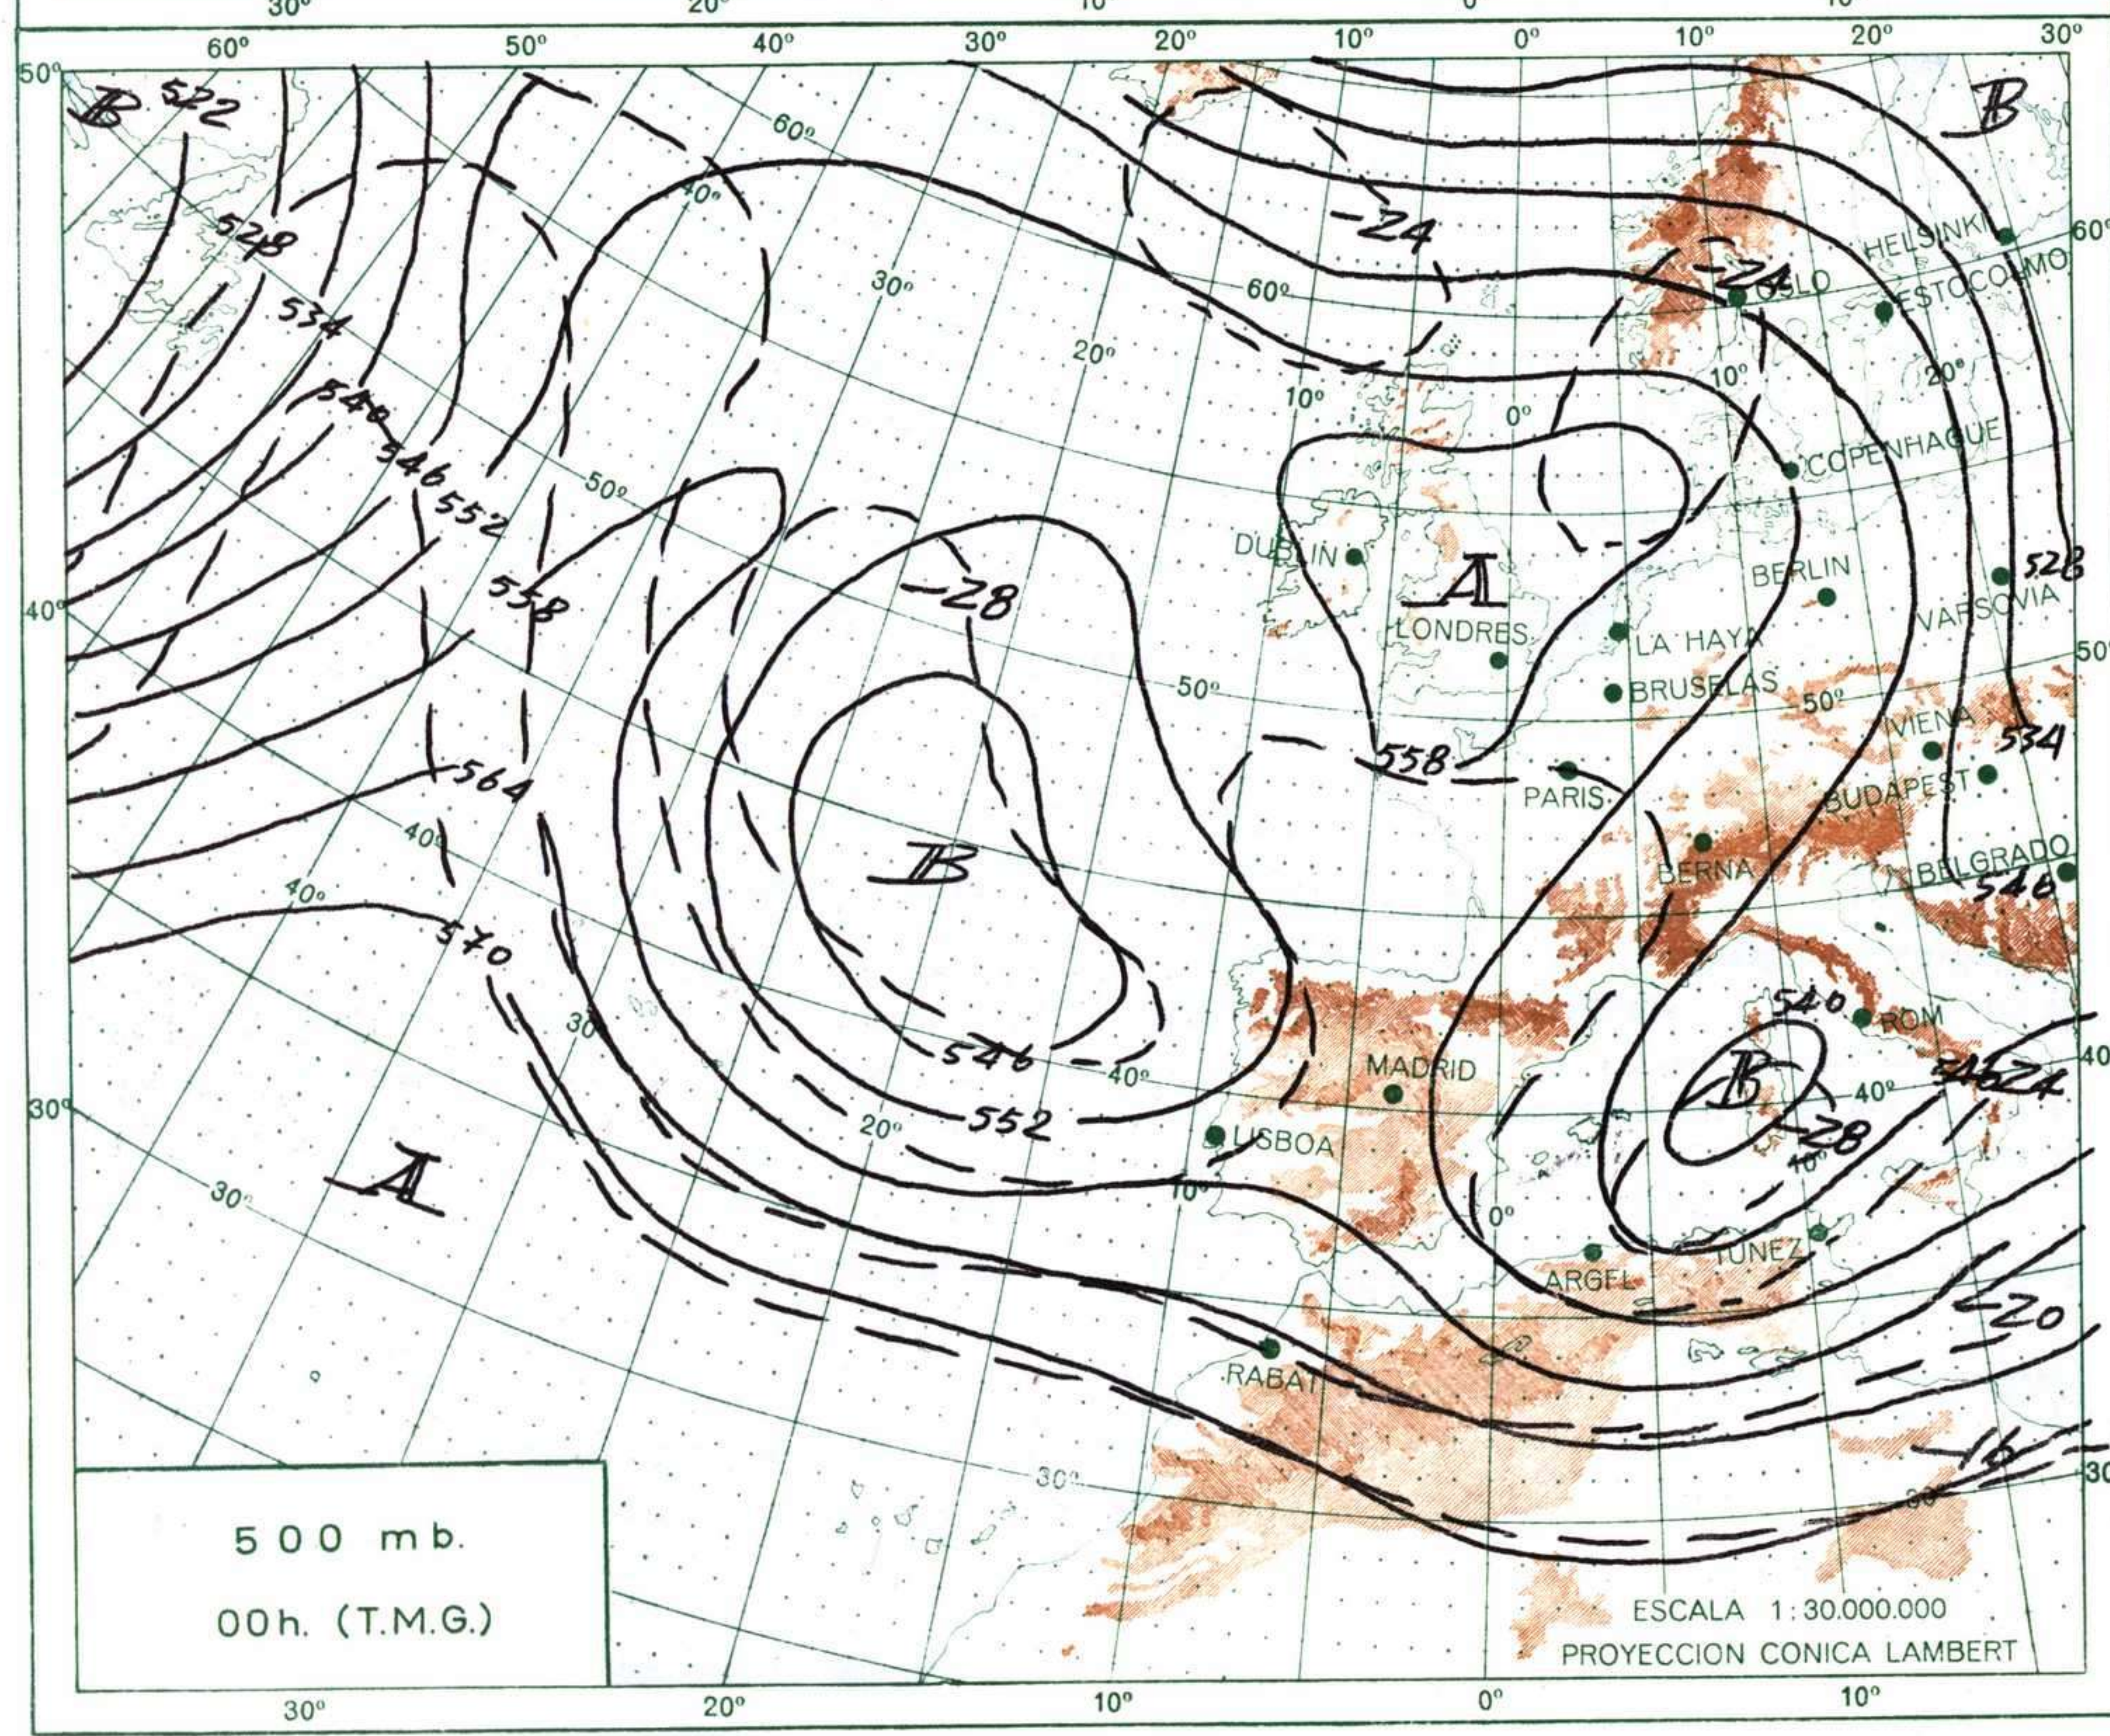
30° 20° 10° 0° 10°

60° 50° 40° 30° 20° 10° 0° 10° 20° 30°

50°

B 522

528

534

540

546

552

558

564

570

60°

40°

30°

20°

-24

-24

60°

10°

0°

OSLO

HELSINKI

ESTOCOLMO

60°

10°

20°

COPENHAGUE

50°

DUBLIN

A

LONDRES

LA HAYA

BERLIN

528

VARSOVIA

40°

-28

50°

BRUSELAS

50°

50°

VIENA

534

558

PARIS

BUDAPEST

40°

40°

B

BERNA

BELGRADO

546

540

ROM

30°

546

-24

40°

546

40°

MADRID

40°

B

30°

20°

552

LISBOA

-28

10°

A

30°

10°

0°

ARGEL

TUNEZ

-20

RABAT

-16

30°

30°

30°

500 mb.

00h. (T.M.G.)

ESCALA 1:30.000.000

PROYECCION CONICA LAMBERT

30° 20° 10° 0° 10°